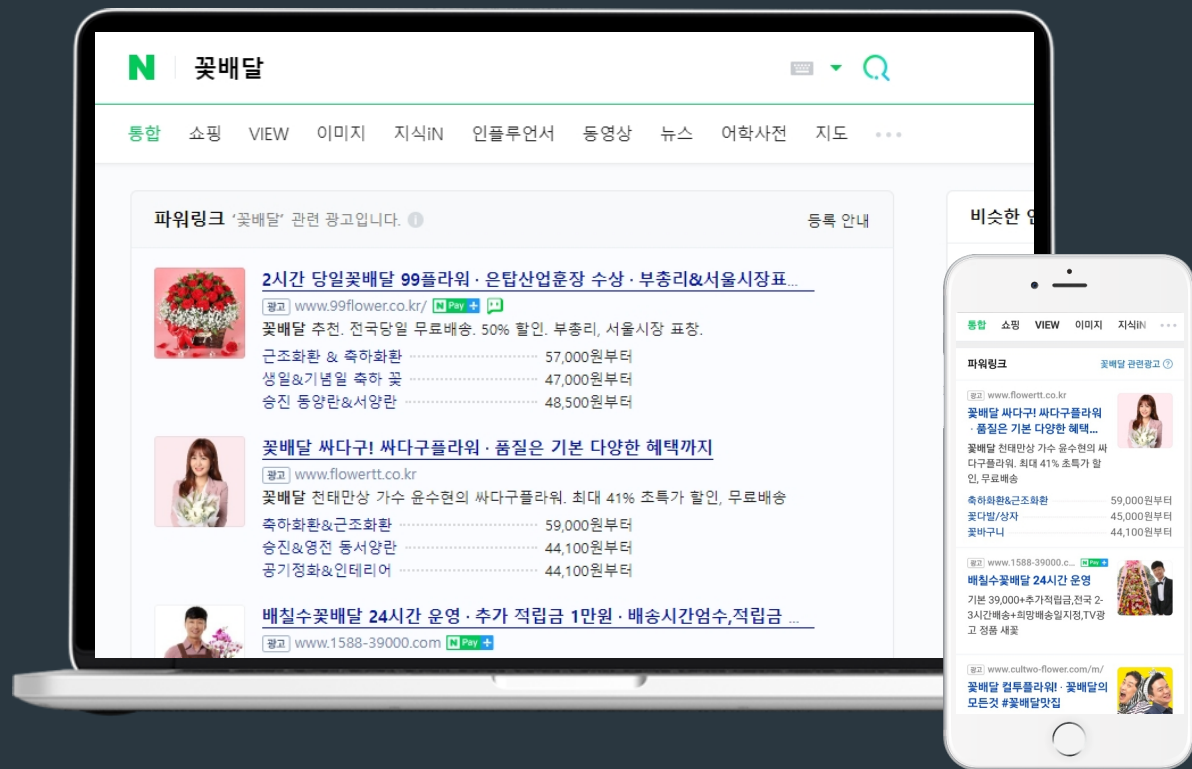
N 꽃배달

통합 쇼핑 VIEW 이미지 지식iN 인플루언서 동영상 뉴스 어학사전 지도

파워링크 '꽃배달' 관련 광고입니다. i

등록 안내

2시간 당일꽃배달 99플라워 · 은탑산업훈장 수상 · 부총리&서울시장표...
광고 www.99flower.co.kr/ N Pay +
꽃배달 추천. 전국당일 무료배송. 50% 할인. 부총리, 서울시장 표창.
근조화환 & 축하화환 57,000원부터
생일&기념일 축하 꽃 47,000원부터
승진 동양란&서양란 48,500원부터

꽃배달 싸다구! 싸다구플라워 · 품질은 기본 다양한 혜택까지
광고 www.flowertt.co.kr
꽃배달 천태만상 가수 윤수현의 싸다구플라워. 최대 41% 초특가 할인, 무료배송
축하화환&근조화환 59,000원부터
승진&영전 동서양란 44,100원부터
공기정화&인테리어 44,100원부터

배칠수꽃배달 24시간 운영 · 추가 적립금 1만원 · 배송시간엄수,적립금 ...
광고 www.1588-39000.com N Pay +

비슷한 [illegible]

통합 쇼핑 VIEW 이미지 지식iN

파워링크 꽃배달 관련광고 ?

광고 www.flowertt.co.kr
꽃배달 싸다구! 싸다구플라워 · 품질은 기본 다양한 혜택...
꽃배달 천태만상 가수 윤수현의 싸다구플라워. 최대 41% 초특가 할인, 무료배송
축하화환&근조화환 59,000원부터
꽃다발/상자 45,000원부터
꽃바구니 44,100원부터

광고 www.1588-39000.c... N Pay
배칠수꽃배달 24시간 운영
기본 39,000+추가적립금,전국 2-3시간배송+희망배송일지정,TV광고 정품 새꽃

광고 www.cultwo-flower.com/m/
꽃배달 컬투플라워! · 꽃배달의 모든것 #꽃배달맛집